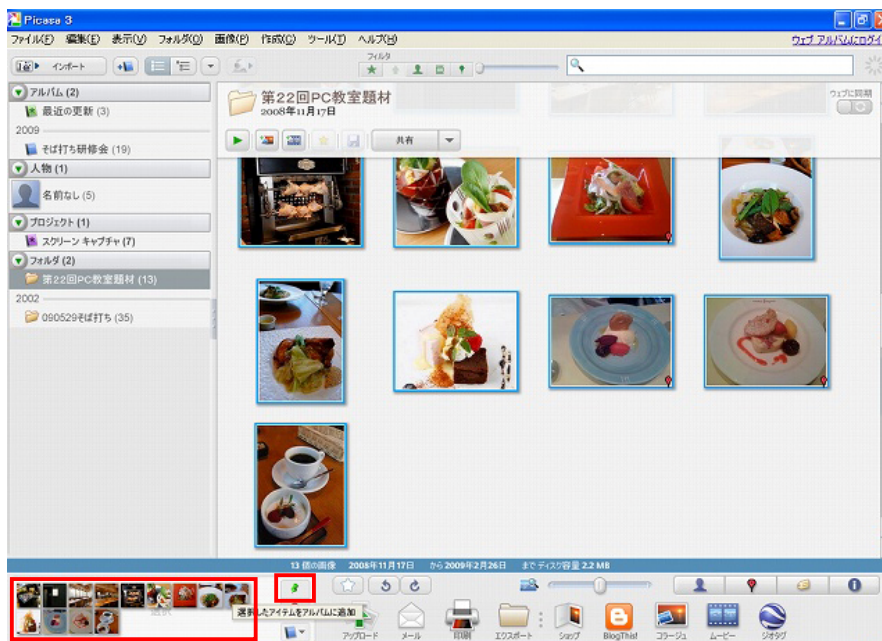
Picasa 3

ファイル(F) 編集(E) 表示(V) フォルダ(O) 画像(P) 作成(C) ツール(T) ヘルプ(H)

ウェブ アルバムにログイ

インポート

フィルタ

アルバム (2)

最近の更新 (3)

2009

そば打ち研修会 (19)

人物 (1)

名前なし (5)

プロジェクト (1)

スクリーン キャプチャ (7)

フォルダ (2)

第22回PC教室題材 (13)

2002

090529そば打ち (35)

第22回PC教室題材

2008年11月17日

ウェブに同期

共有

13 個の画像 2008年11月17日 から 2009年2月26日 まで ディスク容量 2.2 MB

選択したアイテムをアルバムに追加

アップロード

メール

印刷

エクスポート

ショップ

BlogThis!

コラージュ

ムービー

ジオタグ